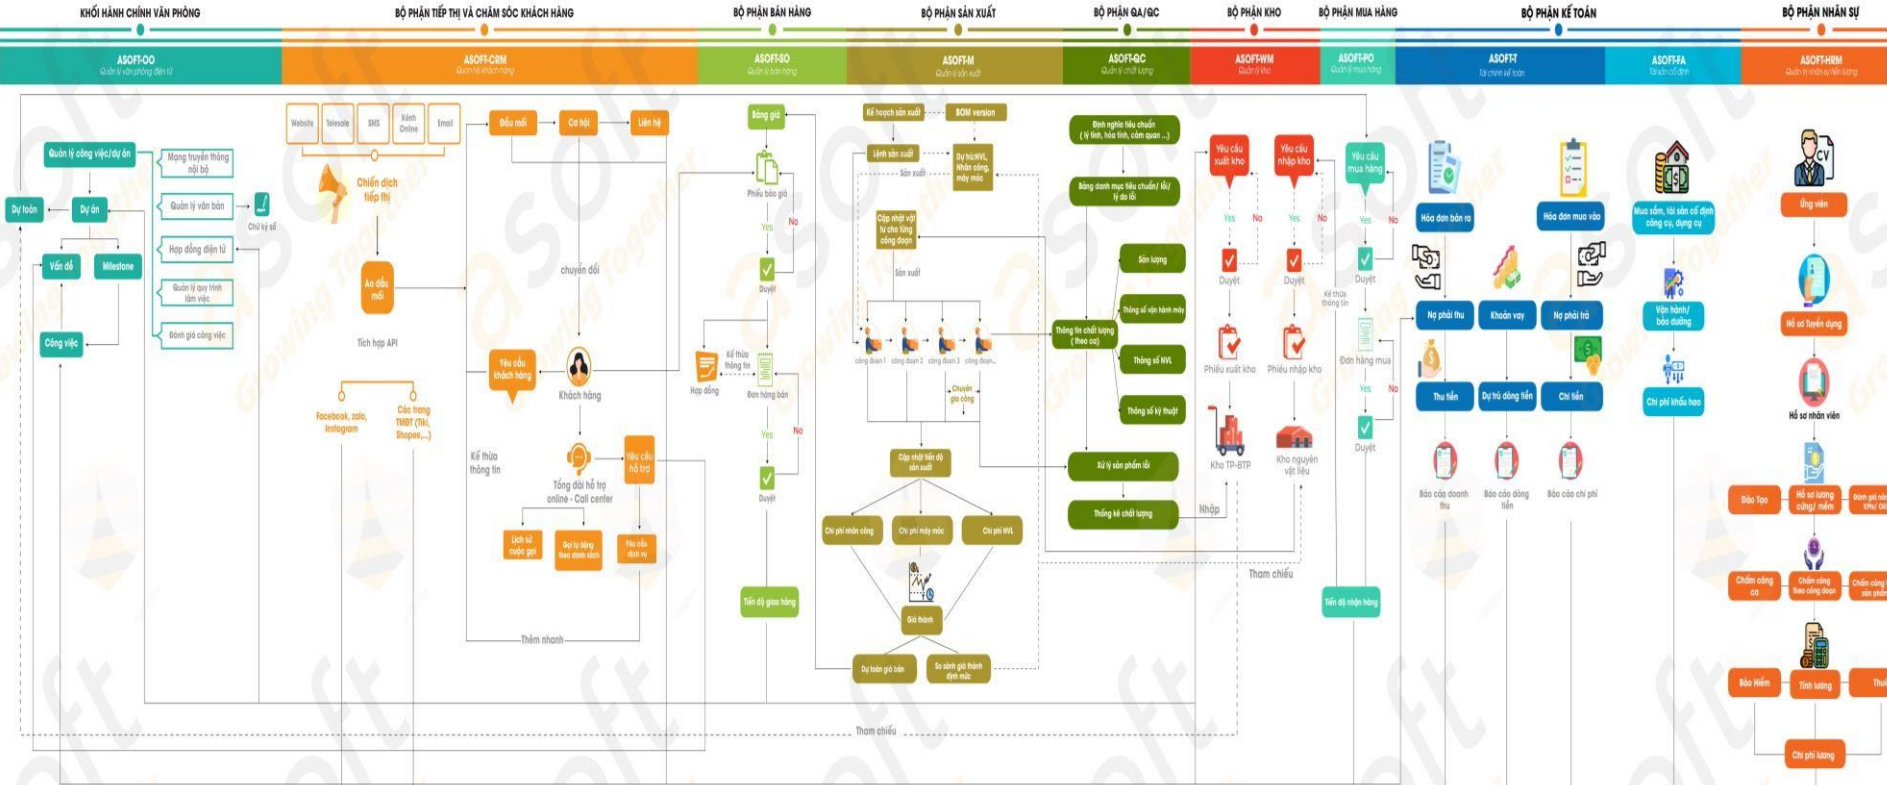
KHỐI HÀNH CHÍNH VĂN PHÒNG
BỘ PHẬN TIẾP THỊ VÀ CHĂM SÓC KHÁCH HÀNG
BỘ PHẬN BÁN HÀNG
BỘ PHẬN SẢN XUẤT
BỘ PHẬN QA/QC
BỘ PHẬN KHO
BỘ PHẬN MUA HÀNG
BỘ PHẬN KẾ TOÁN
BỘ PHẬN NHÂN SỰ

ASOFT-OO
Quản lý văn phòng điện tử
ASOFT-CRM
Quản trị khách hàng
ASOFT-SO
Quản lý bán hàng
ASOFT-M
Quản lý sản xuất
ASOFT-QC
Quản lý chất lượng
ASOFT-WM
Quản lý kho
ASOFT-PO
Quản lý mua hàng
ASOFT-T
Tài chính kế toán
ASOFT-FA
Tài sản cố định
ASOFT-HRM
Quản trị nhân sự và tiền lương

Quản lý công việc/dự án
Mạng truyền thông nội bộ
Quản lý văn bản
Chữ ký số
Hợp đồng điện tử
Quản lý quy trình làm việc
Đánh giá công việc
Dự toán
Dự án
Vấn đề
Milestone
Công việc

Website
Telesale
SMS
Kênh Online
Email
Chiến dịch tiếp thị
Đầu mối
Cơ hội
Liên hệ
Ao đầu mối
Tích hợp API
chuyển đổi
Yêu cầu khách hàng
Khách hàng
Facebook, zalo, Instagram
Các trang TMĐT (Tiki, Shopee,...)
Kế thừa thông tin
Tổng đài hỗ trợ online - Call center
Yêu cầu hỗ trợ
Lịch sử cuộc gọi
Gọi tự động theo danh sách
Yêu cầu dịch vụ
Thêm mới

Bảng giá
Phiếu báo giá
Yes
No
Duyệt
Hợp đồng
Kế thừa thông tin
Đơn hàng bán
Yes
No
Duyệt
Tiến độ giao hàng

Kế hoạch sản xuất
BOM version
Lệnh sản xuất
Dự trù NVL, Nhân công, máy móc
Sản xuất
Cập nhật vật tư cho từng công đoạn
Sản xuất
công đoạn 1
công đoạn 2
công đoạn 3
công đoạn...
Chuyển gia công
Cập nhật tiến độ sản xuất
Chi phí nhân công
Chi phí máy móc
Chi phí NVL
Giá thành
Dự toán giá bán
So sánh giá thành định mức

Định nghĩa tiêu chuẩn (lý tính, hóa tính, cảm quan ...)
Bảng danh mục tiêu chuẩn/ lỗi/ lý do lỗi
Sản lượng
Thông số vận hành máy
Thông tin chất lượng (theo ca)
Thông số NVL
Thông số kỹ thuật
Xử lý sản phẩm lỗi
Thống kê chất lượng
Nhập
Tham chiếu

Yêu cầu xuất kho
Yêu cầu nhập kho
Yes
No
Yes
No
Duyệt
Duyệt
Phiếu xuất kho
Phiếu nhập kho
Kho TP-BTP
Kho nguyên vật liệu

Yêu cầu mua hàng
Yes
No
Duyệt
Kế thừa thông tin
Đơn hàng mua
Yes
No
Duyệt
Tiến độ nhận hàng

Hóa đơn bán ra
Hóa đơn mua vào
Nợ phải thu
Khoản vay
Nợ phải trả
Thu tiền
Dự trù dòng tiền
Chi tiền
Báo cáo doanh thu
Báo cáo dòng tiền
Báo cáo chi phí

Mua sắm, tài sản cố định công cụ, dụng cụ
Vận hành/ bảo dưỡng
Chi phí khấu hao

Ứng viên
Hồ sơ Tuyển dụng
Hồ sơ nhân viên
Đào Tạo
Hồ sơ lương cứng/ mềm
Đánh giá KPIs/ OKRs
Chấm công ca
Chấm công theo công đoạn
Chấm công sản phẩm
Bảo Hiểm
Tính lương
Thuế
Chi phí lương

Tham chiếu